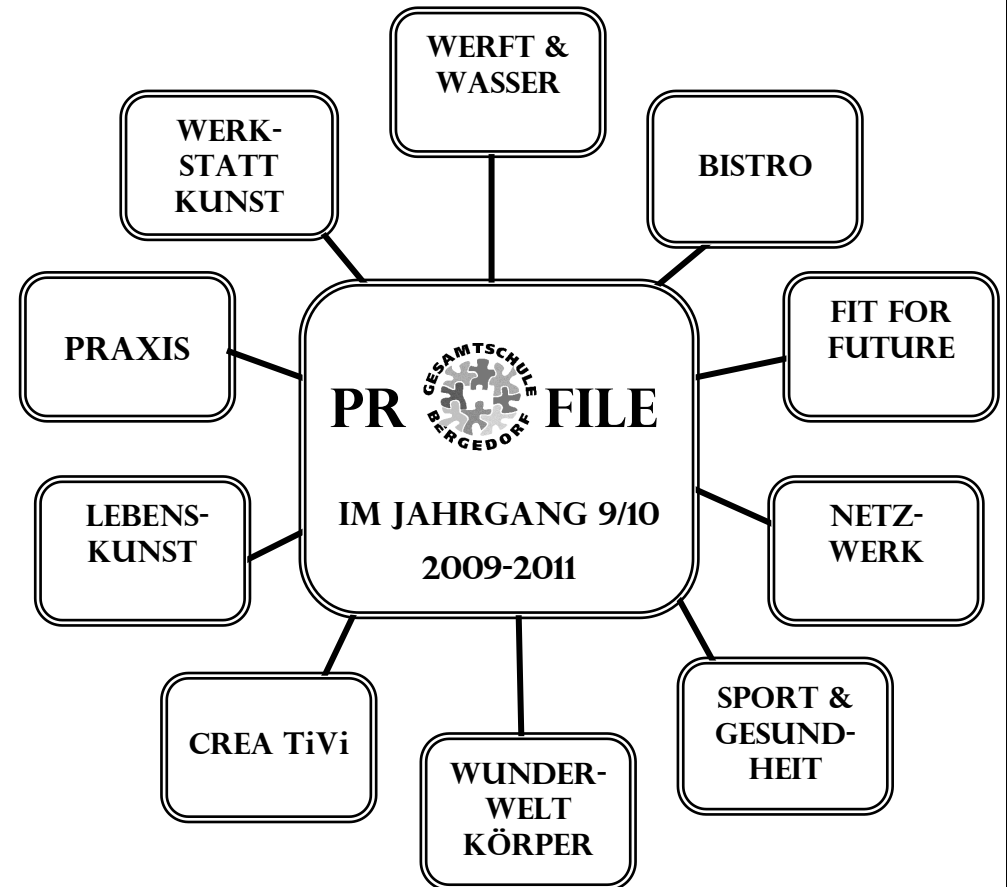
WERFT & WASSER

WERK-STATT KUNST

BISTRO

PRAXIS

FIT FOR FUTURE

PR GESAMTSCHULE BERGEDORF FILE

IM JAHRGANG 9/10

2009-2011

LEBENS-KUNST

NETZ-WERK

CREA TiVi

SPORT & GESUND-HEIT

WUNDER-WELT KÖRPER